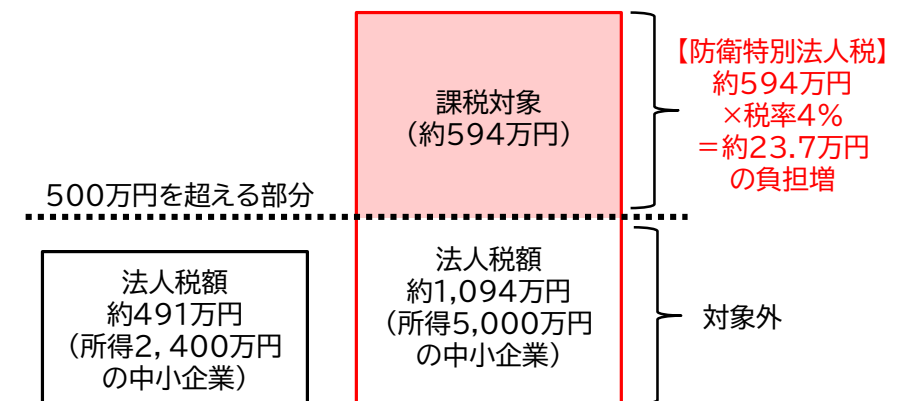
課税対象
（約594万円）

【防衛特別法人税】
約594万円
×税率4％
＝約23.7万円
の負担増

500万円を超える部分

法人税額
約491万円
（所得2，400万円
の中小企業）

法人税額
約1,094万円
（所得5,000万円
の中小企業）

対象外